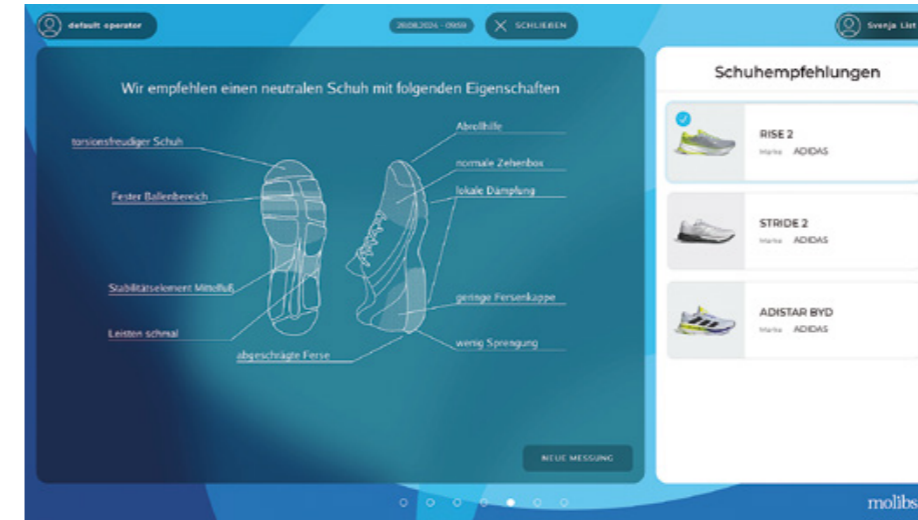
default operator

28.08.2024 - 09:59

SCHLIEßEN

Svenja List

Wir empfehlen einen neutralen Schuh mit folgenden Eigenschaften

torsionsfreudiger Schuh

Fester Ballenbereich

Stabilitätselement Mittelfuß

Leisten schmal

abgeschrägte Ferse

Abrollhilfe

normale Zehenbox

lokale Dämpfung

geringe Fersenkappe

wenig Sprengung

NEUE MESSUNG

Schuhempfehlungen

RISE 2
Marke ADIDAS

STRIDE 2
Marke ADIDAS

ADISTAR BYD
Marke ADIDAS

molibs